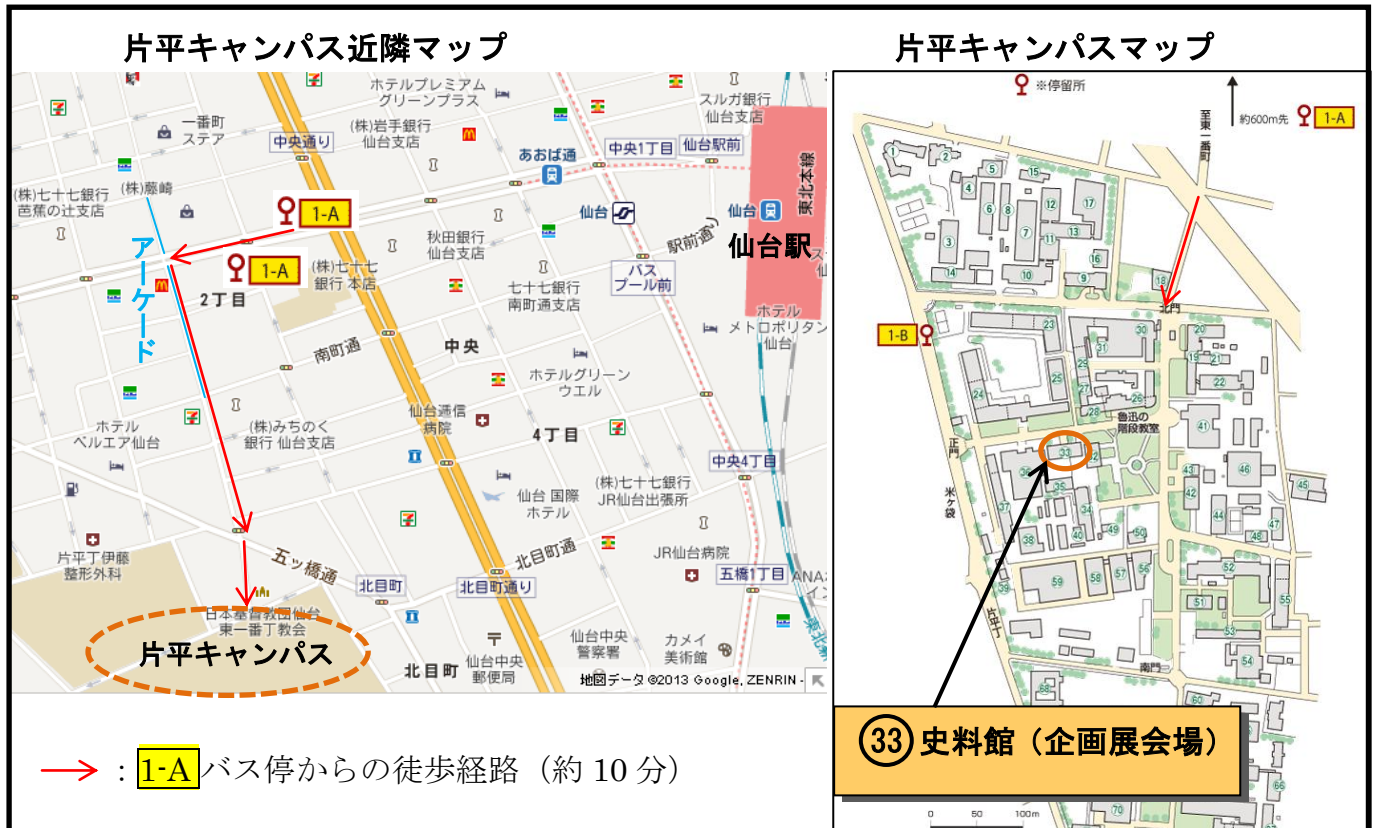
片平キャンパス近隣マップ

ホテルプレミアム グリーンプラス
スルガ銀行 仙台支店
一番町 ステア
中央通り
(株)岩手銀行 仙台支店
あおば通
中央1丁目
仙台駅前
東北本線
(株)七十七銀行 芭蕉の辻支店
(株)藤崎
1-A
仙台
仙台
駅前通り
仙台駅
アーケード
1-A
秋田銀行 仙台支店
(株)七十七 銀行 本店
七十七銀行 南町通支店
バス プール前
2丁目
ホテル メトロポリタン 仙台
南町通
中央
ホテルグリーン ウエル
ホテル ベルエア仙台
(株)みちのく 銀行 仙台支店
仙台逓信 病院
4丁目
中央4丁目
仙台 国際 ホテル
(株)七十七銀行 JR仙台出張所
片平丁伊藤 整形外科
五ッ橋通
北目町通
JR仙台病院
北目町
北目町通り
五橋1丁目
ANA
日本基督教団仙台 東一番丁教会
片平キャンパス
仙台中央 警察署
カメイ 美術館
北目町
仙台中央 郵便局
地図データ ©2013 Google, ZENRIN

→ : 1-A バス停からの徒歩経路（約 10 分）

片平キャンパスマップ

※停留所
約600m先 1-A
至東一番町
北門
1-B
魯迅の 階段教室
正門
米ケ袋
片平丁
南門
2 5 4 6 8 12 17 7 11 13 3 16 9 14 10 18 23 30 19 20 21 31 22 25 24 26 27 28 29 41 33 32 46 36 35 45 37 43 42 34 44 47 39 48 38 40 49 50 59 58 57 52 56 55 51 53 54 60 66 70
0 50 100m

33 史料館（企画展会場）